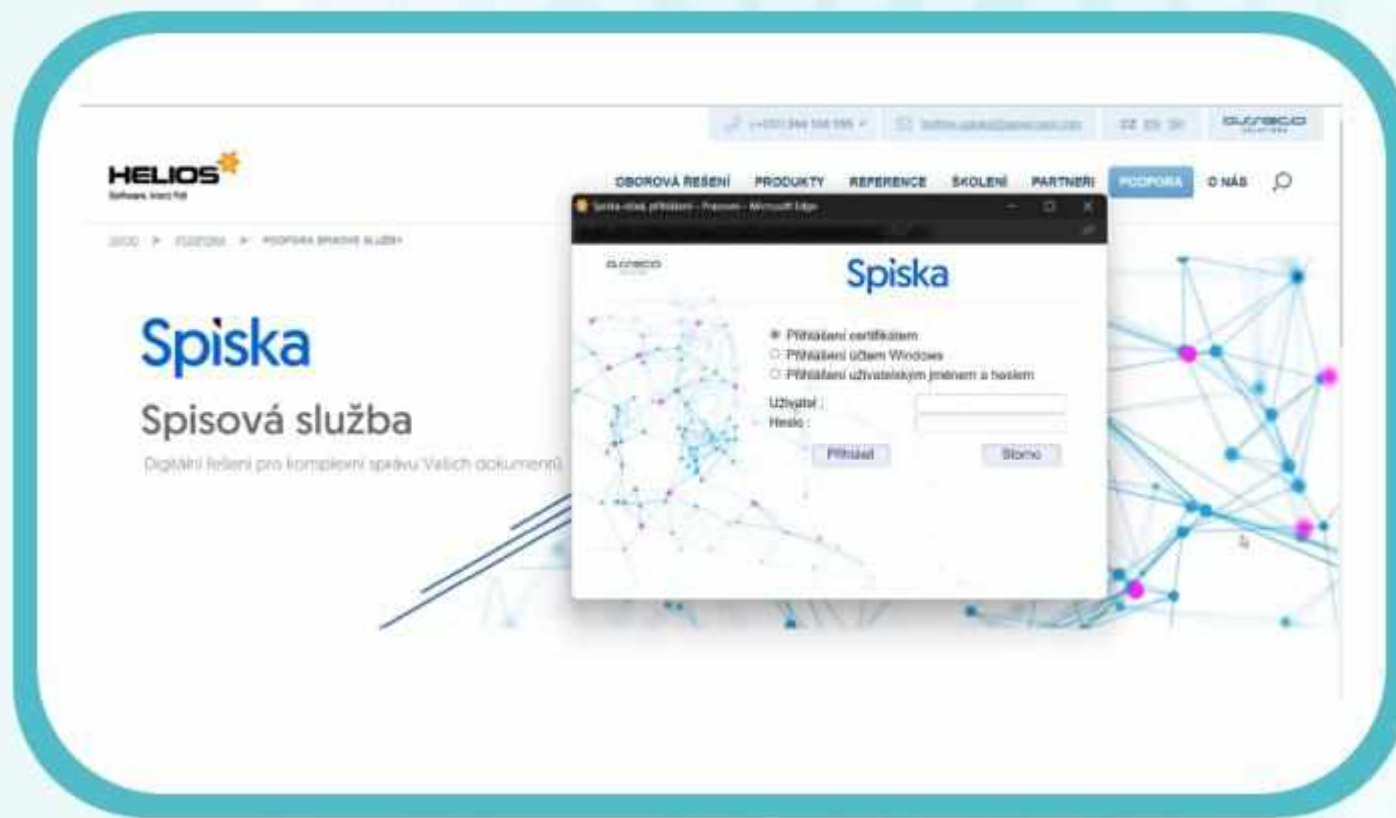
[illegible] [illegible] CZ EN DE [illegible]

HELIOS
Software. Intercl ECS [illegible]

OBOROVÁ ŘEŠENÍ PRODUKTY REFERENCE ŠKOLENÍ PARTNEŘI PODPORA O NÁS

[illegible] > PODPORA > PODPORA SPISOVÉ SLUŽBY

Spiska
Spisová služba
Digitální řešení pro komplexní správu Vašich dokumentů

Spiska více přihlášení - Prácen - Microsoft Edge

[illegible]

Spiska

Přihlášení certifikátem
Přihlášení účtem Windows
Přihlášení uživatelským jménem a heslem
Uživatel :
Heslo :
Přihlásit
Storno